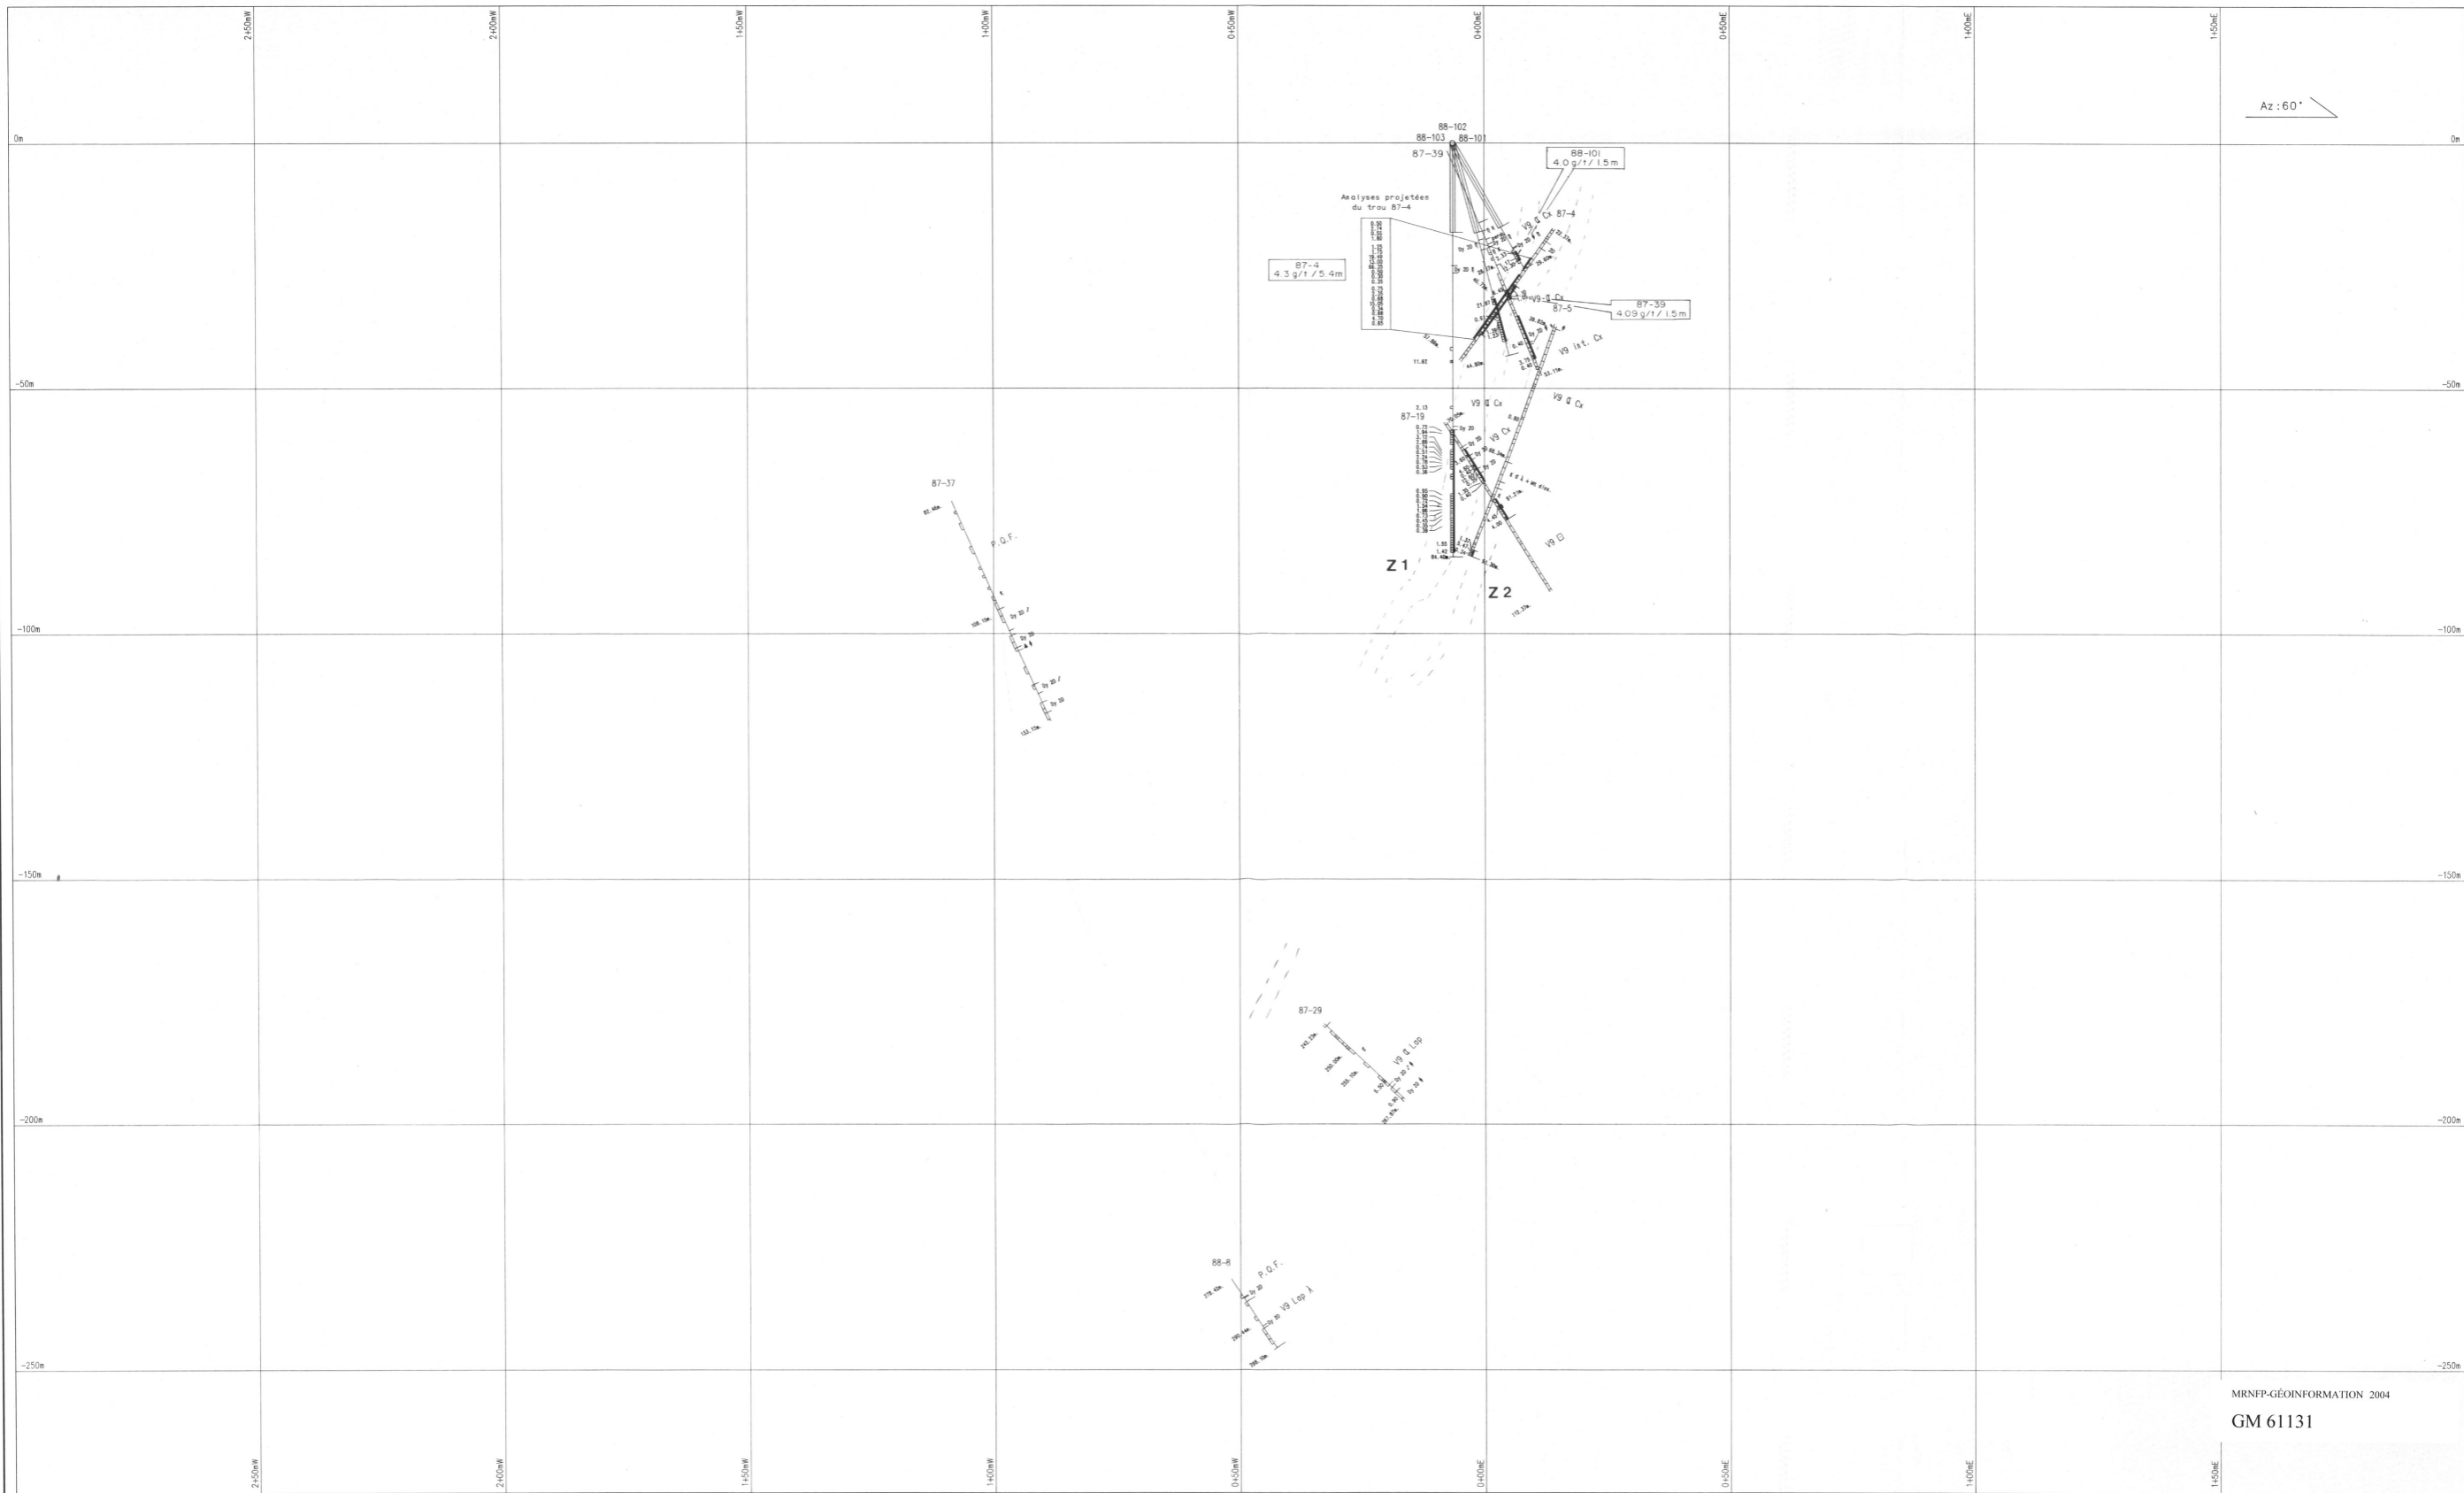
2+50mW
2+00mW
1+50mW
1+00mW
0+50mW
0+00mE
0+50mE
1+00mE
1+50mE

Az : 60°

0m
0m

88-102
88-103
88-101
87-39

88-101
4.0 g/t / 1.5 m

Analyses projetées du trou 87-4

87-4
4.3 g/t / 5.4 m

V9 Cx 87-4

V9 Cx
87-5

87-39
4.09 g/t / 1.5 m

V9 ist. Cx

-50m
-50m

V9 Cx
V9 Cx
87-19
V9 Cx

V9

87-37

P.Q.F.

Z 1
Z 2

-100m
-100m

-150m
-150m

87-29

V9 Lap

-200m
-200m

88-8
P.Q.F.
V9 Lap

-250m
-250m

MRNFP-GÉOINFORMATION 2004
GM 61131

2+50mW
2+00mW
1+50mW
1+00mW
0+50mW
0+00mE
0+50mE
1+00mE
1+50mE